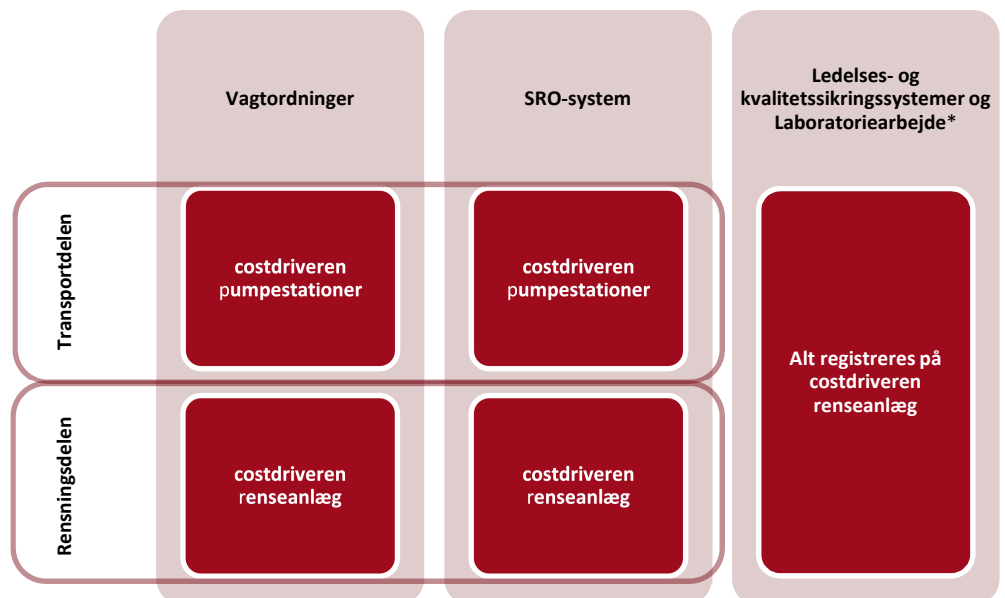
Vagtordninger

SRO-system

Ledelses- og kvalitetssikringssystemer og Laboratoriearbejde*

Transportdelen

costdriveren pumpestationer

costdriveren pumpestationer

Alt registreres på costdriveren renseanlæg

Rensningsdelen

costdriveren renseanlæg

costdriveren renseanlæg